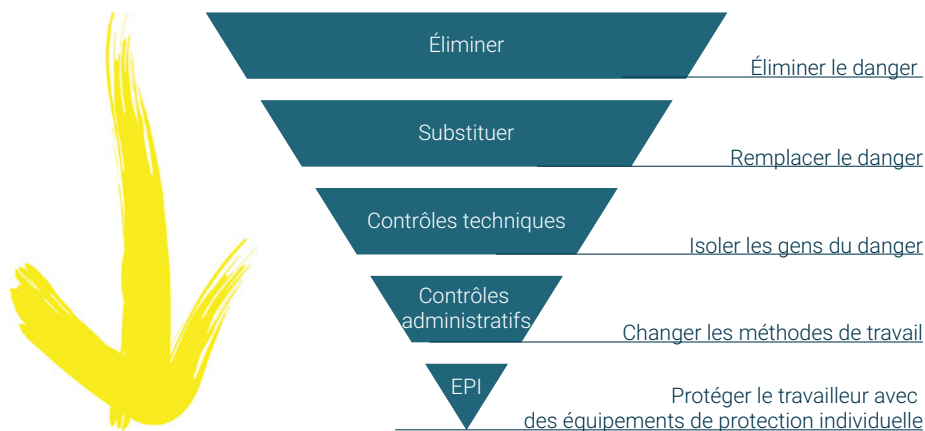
Éliminer

Éliminer le danger

Substituer

Remplacer le danger

Contrôles techniques

Isoler les gens du danger

Contrôles administratifs

Changer les méthodes de travail

EPI

Protéger le travailleur avec des équipements de protection individuelle